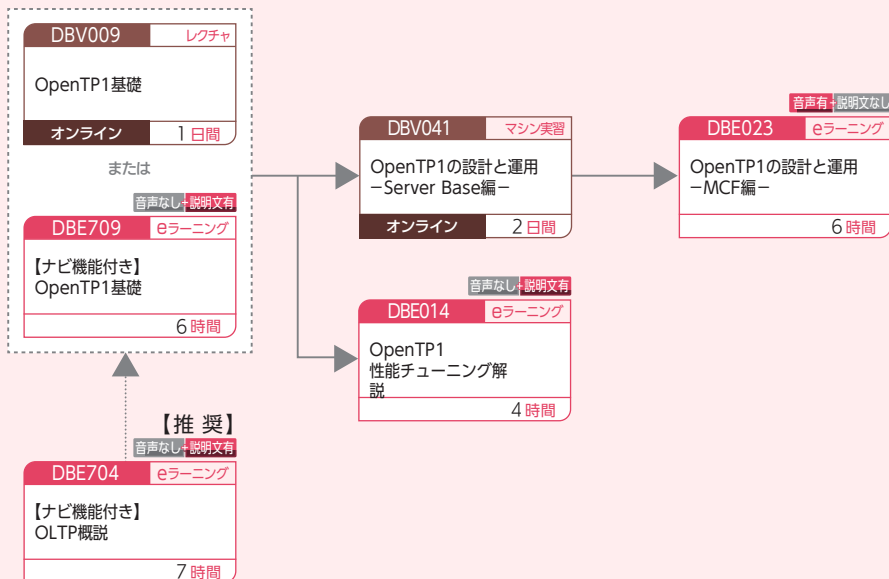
DBV009 レクチャ
OpenTP1基礎
オンライン 1日間

または

音声なし 説明文有
DBE709 eラーニング
【ナビ機能付き】
OpenTP1基礎
6時間

【推 奨】
音声なし 説明文有
DBE704 eラーニング
【ナビ機能付き】
OLTP概説
7時間

DBV041 マシン実習
OpenTP1の設計と運用
−Server Base編−
オンライン 2日間

音声なし 説明文有
DBE014 eラーニング
OpenTP1
性能チューニング解説
4時間

音声有 説明文なし
DBE023 eラーニング
OpenTP1の設計と運用
−MCF編−
6時間